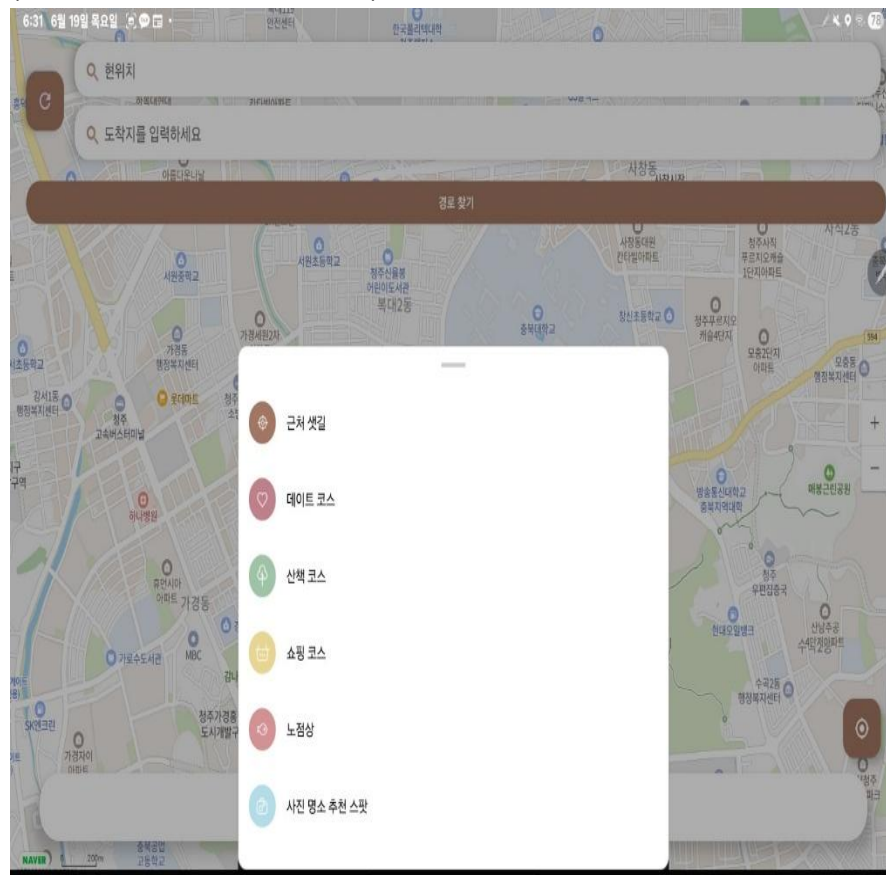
6:31 6월 19일 목요일

현위치

도착지를 입력하세요

경로 찾기

근처 샛길

데이트 코스

산책 코스

쇼핑 코스

노점상

사진 명소 추천 스팟

사창동
서원초등학교
청주신율봉 어린이도서관
복대2동
충북대학교
서원중학교
가경세원2차
가경동 행정복지센터
롯데마트
청주 고속버스터미널
강서1동 행정복지센터
하나병원
휴먼시아 아파트
가경동
MBC
가로수도서관
청주가경동 도시개발구
SK엔크린
가경자이 아파트
충북공업 고등학교
사창동대원 칸타빌아파트
창신초등학교
청주사직 푸르지오캐슬 1단지아파트
청주푸르지오 캐슬2단지
모충2단지 아파트
모충동 행정복지센터
매봉근린공원
방송통신대학교 충북지역대학
청주 우편집중국
현대오일뱅크
산남주공 수덕정파트
수곡2동 행정복지센터
한국폴리텍대학
NAVER
200m